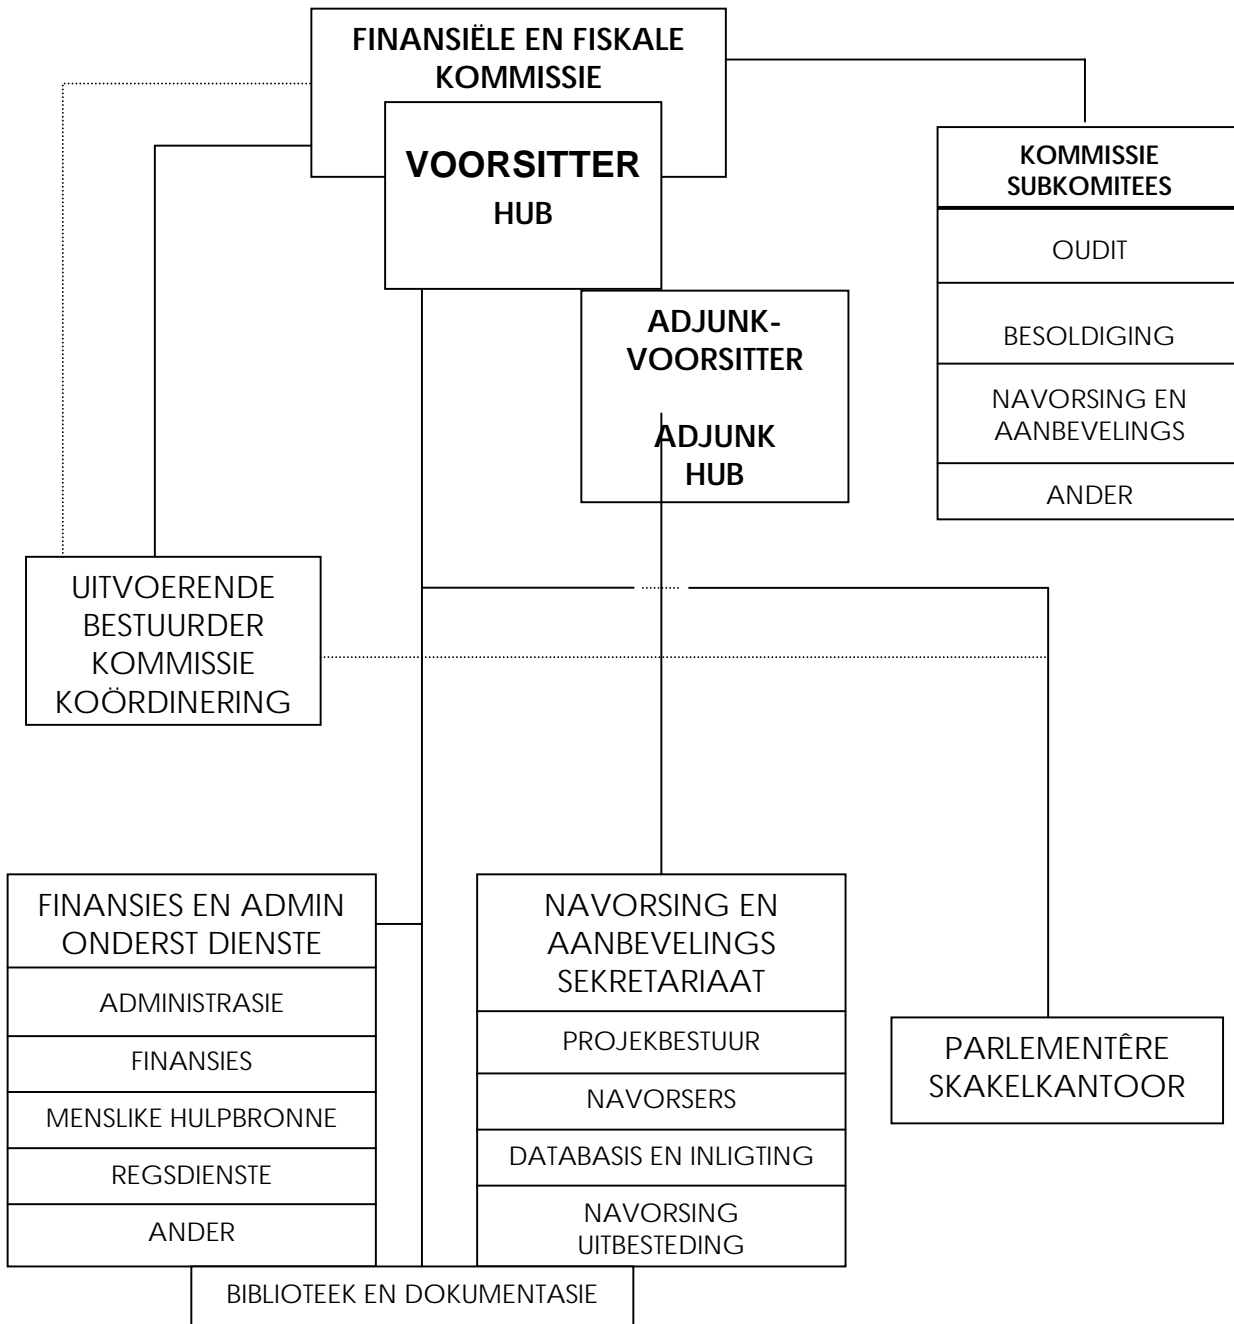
FINANSIËLE EN FISKALE KOMMISSIE

VOORSITTER
HUB

ADJUNK-VOORSITTER

ADJUNK HUB

KOMMISSIE SUBKOMITEES

OUDIT

BESOLDIGING

NAVORSING EN AANBEVELINGS

ANDER

UITVOERENDE BESTUURDER KOMMISSIE KOÖRDINERING

FINANSIES EN ADMIN ONDERST DIENSTE

ADMINISTRASIE

FINANSIES

MENSLIKE HULPBRONNE

REGSDIENSTE

ANDER

NAVORSING EN AANBEVELINGS SEKRETARIAAT

PROJEKBESTUUR

NAVORSERS

DATABASIS EN INLIGTING

NAVORSING UITBESTEDING

PARLEMENTÊRE SKAKELKANTOOR

BIBLIOTEEK EN DOKUMENTASIE